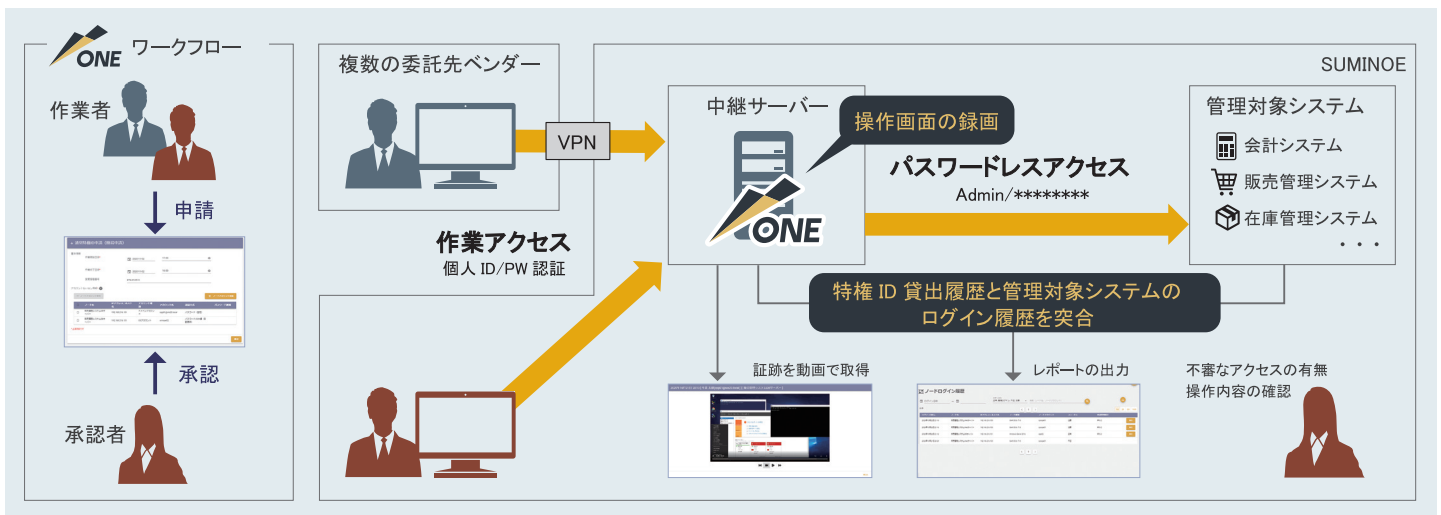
ONE ワークフロー

作業者

申請

承認

承認者

複数の委託先ベンダー

VPN

作業アクセス
個人 ID/PW 認証

SUMINOE

中継サーバー

操作画面の録画

ONE

パスワードレスアクセス
Admin/********

管理対象システム
会計システム
販売管理システム
在庫管理システム
・・・

特権 ID 貸出履歴と管理対象システムの
ログイン履歴を突合

証跡を動画で取得

レポートの出力

ノートログイン履歴

不審なアクセスの有無
操作内容の確認